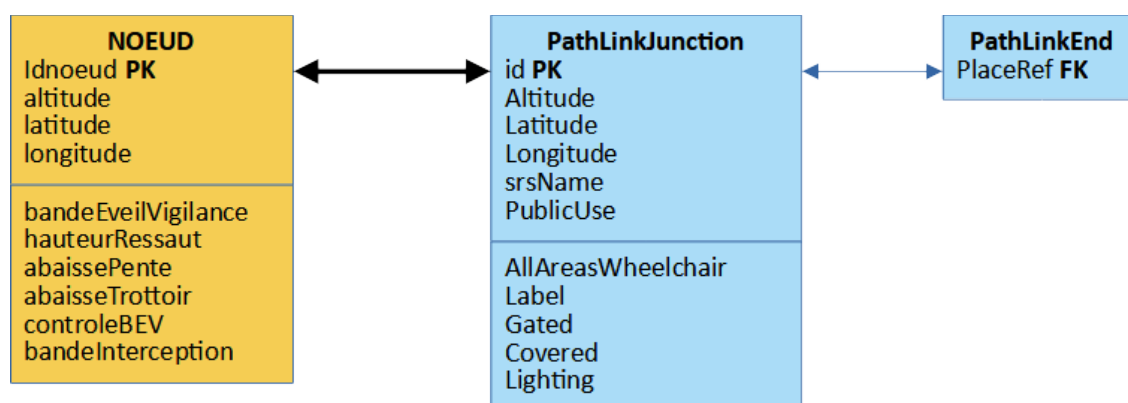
NOEUD
Idnoeud **PK**
altitude
latitude
longitude

bandeEveilVigilance
hauteurRessaut
abaissePente
abaisseTrottoir
controleBEV
bandeInterception

PathLinkJunction
id **PK**
Altitude
Latitude
Longitude
srsName
PublicUse

AllAreasWheelchair
Label
Gated
Covered
Lighting

PathLinkEnd
PlaceRef **FK**